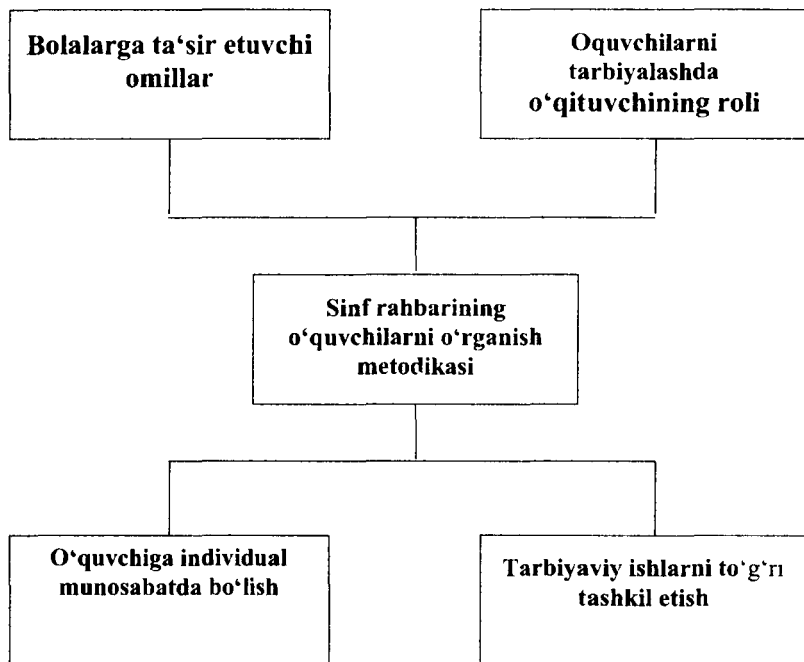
Bolalarga ta'sir etuvchi omillar

Oquvchilarni tarbiyalashda o'qituvchining roli

Sinf rahbarining o'quvchilarni o'rganish metodikasi

O'quvchiga individual munosabatda bo'lish

Tarbiyaviy ishlarni to'g'ri tashkil etish